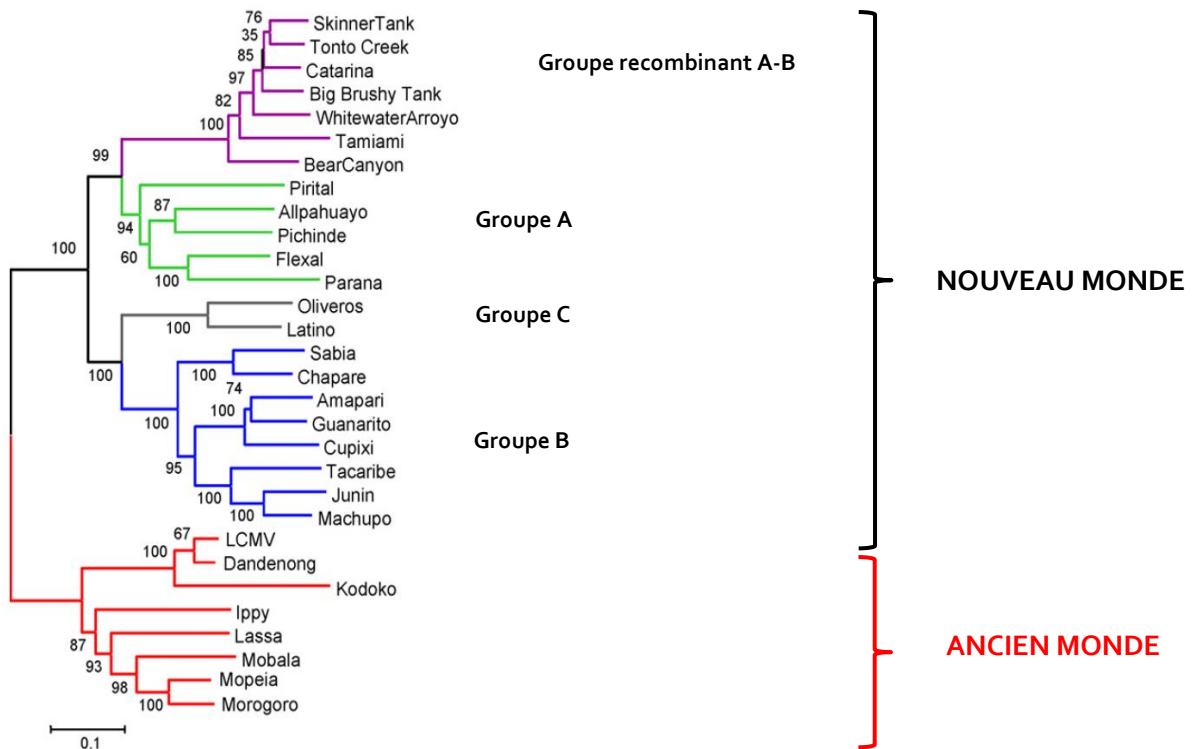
76
35
85
97
82
100
99
87
94
60
100
100
100
100
74
100
100
95
100
100
67
100
87
93
98
100

SkinnerTank
Tonto Creek
Catarina
Big Brushy Tank
WhitewaterArroyo
Tamiami
BearCanyon
Pirital
Allpahuayo
Pichinde
Flexal
Parana
Oliveros
Latino
Sabia
Chapare
Amapari
Guanarito
Cupixi
Tacaribe
Junin
Machupo
LCMV
Dandenong
Kodoko
Ippy
Lassa
Mobala
Mopeia
Morogoro

0.1

Groupe recombinant A-B
Groupe A
Groupe C
Groupe B

NOUVEAU MONDE

ANCIEN MONDE